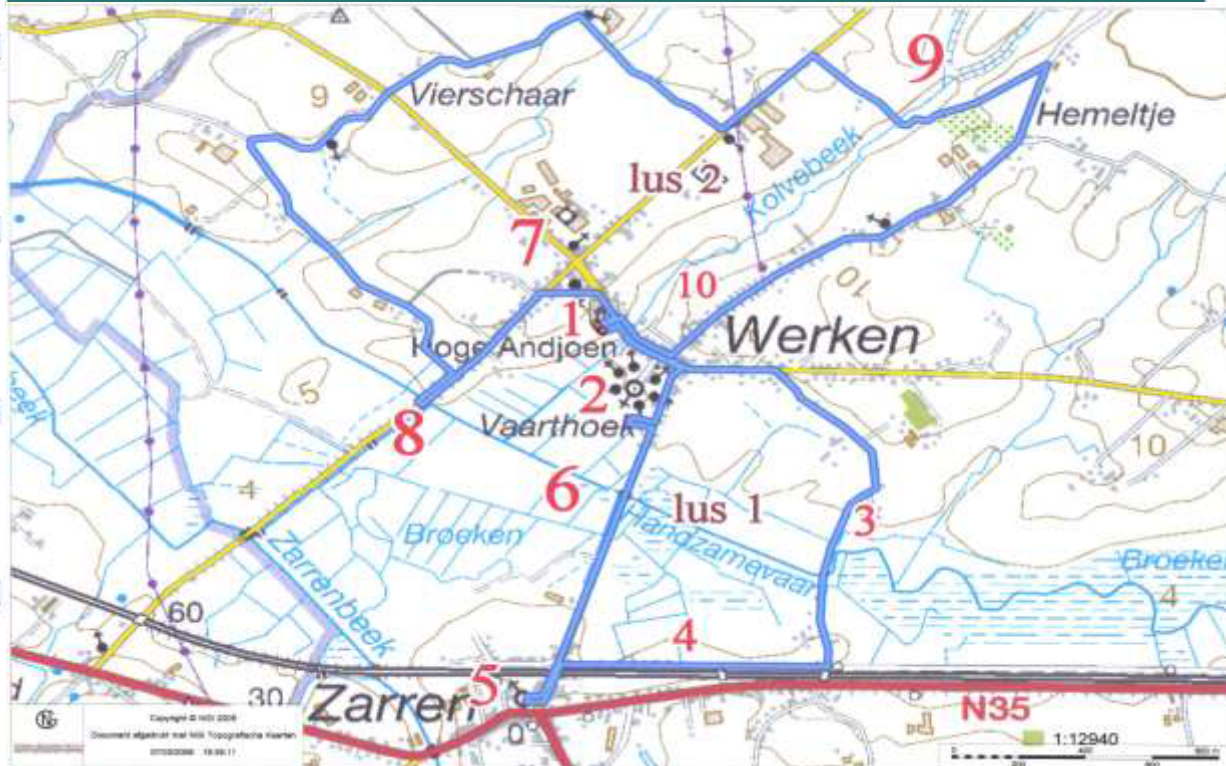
9
Vierschaar
9
Hemeltje
lus 2
Kolvebeek
7
10
10
1
Werken
Hoge Andjoen
2
5
8
Vaarthoek
10
6
lus 1
3
Broeken
Handzamevaart
Broeken
4
4
Zarrenbeek
60
4
5
30
Zarren
N35
0
1:12940
Copyright © NGI 2008
Document afgedrukt met NGI Topografische Kaarten